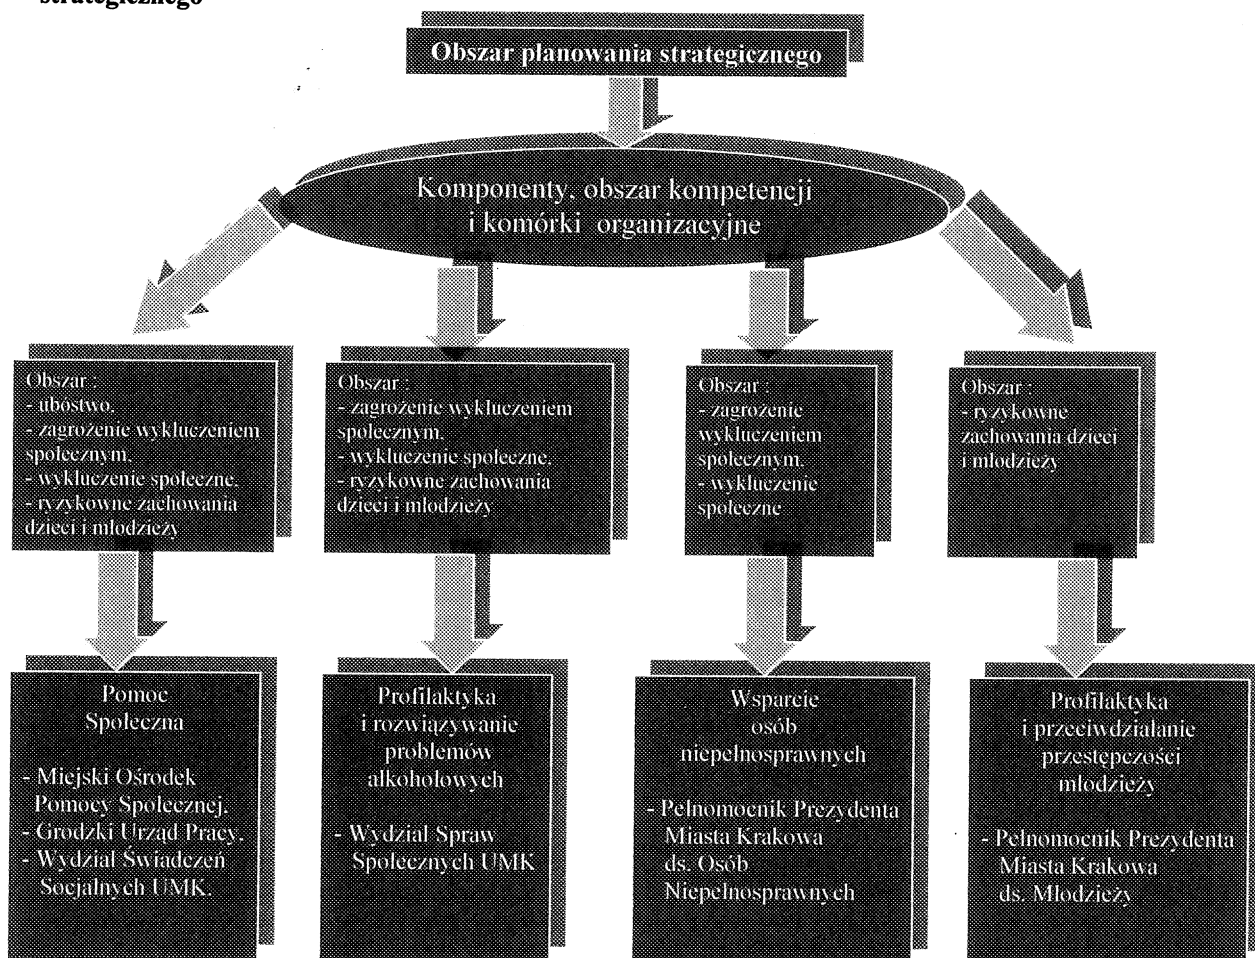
strategicznego

Obszar planowania strategicznego

Komponenty, obszar kompetencji i komórki organizacyjne

Obszar :
- ubóstwo,
- zagrożenie wykluczeniem społecznym,
- wykluczenie społeczne,
- ryzykowne zachowania dzieci i młodzieży

Obszar :
- zagrożenie wykluczeniem społecznym,
- wykluczenie społeczne,
- ryzykowne zachowania dzieci i młodzieży

Obszar :
- zagrożenie wykluczeniem społecznym,
- wykluczenie społeczne

Obszar :
- ryzykowne zachowania dzieci i młodzieży

Pomoc Społeczna

- Miejski Ośrodek Pomocy Społecznej,
- Grodzki Urząd Pracy,
- Wydział Świadczeń Socjalnych UMK.

Profilaktyka i rozwiązywanie problemów alkoholowych

- Wydział Spraw Społecznych UMK

Wsparcie osób niepełnosprawnych

- Pełnomocnik Prezydenta Miasta Krakowa ds. Osób Niepełnosprawnych

Profilaktyka i przeciwdziałanie przestępczości młodzieży

- Pełnomocnik Prezydenta Miasta Krakowa ds. Młodzieży